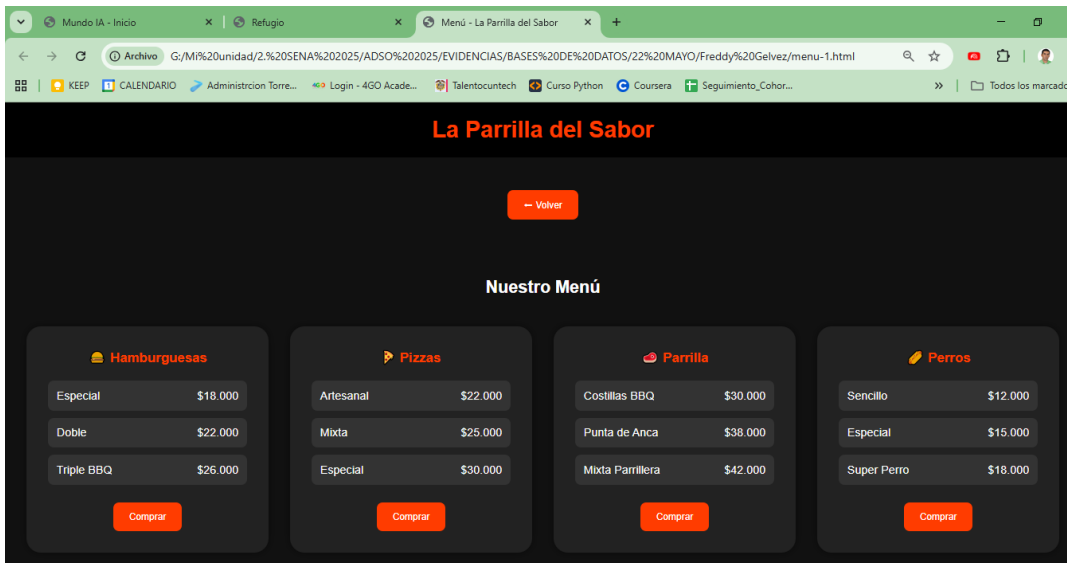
Mundo IA - Inicio × | Refugio × | Menú - La Parrilla del Sabor × +

Archivo G:/Mi%20unidad/2.%20SENA%202025/ADSO%202025/EVIDENCIAS/BASES%20DE%20DATOS/22%20MAYO/Freddy%20Gelvez/menu-1.html

KEEP | CALENDARIO | Administrcion Torre... | Login - 4GO Acade... | Talentocuntech | Curso Python | Coursera | Seguimiento_Cohor... | » | Todos los marcado

La Parrilla del Sabor

← Volver

Nuestro Menú

Hamburguesas

| | |
|---|---|
| Especial | $18.000 |
| Doble | $22.000 |
| Triple BBQ | $26.000 |

Comprar

Pizzas

| | |
|---|---|
| Artesanal | $22.000 |
| Mixta | $25.000 |
| Especial | $30.000 |

Comprar

Parrilla

| | |
|---|---|
| Costillas BBQ | $30.000 |
| Punta de Anca | $38.000 |
| Mixta Parrillera | $42.000 |

Comprar

Perros

| | |
|---|---|
| Sencillo | $12.000 |
| Especial | $15.000 |
| Super Perro | $18.000 |

Comprar